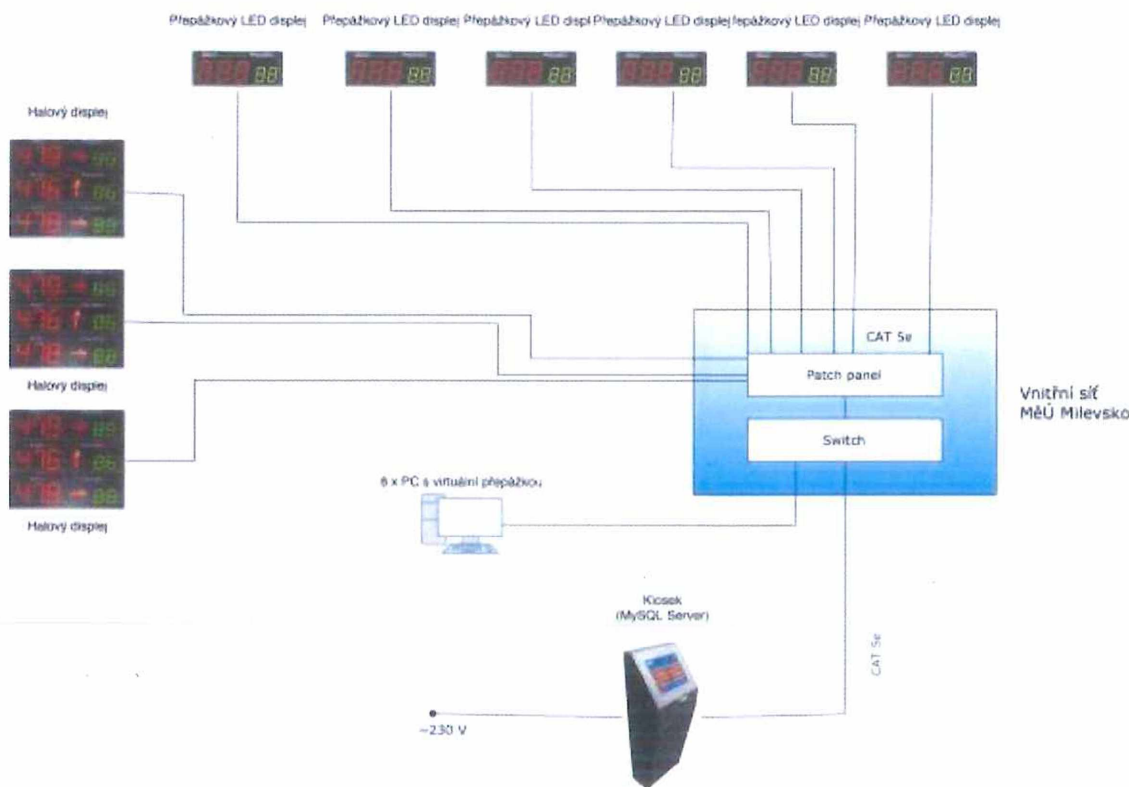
Přepážkový LED displej Přepážkový LED displej Přepážkový LED displ Přepážkový LED displej řepážkový LED displej Přepážkový LED displej

88 88 88 88 88 88

Halový displej

Halový displej

Halový displej

CAT 5e

Patch panel

Switch

Vnitřní síť MěÚ Milevsko

6 x PC s virtuální přepážkou

Kiosek (MySQL Server)

CAT 5e

~230 V